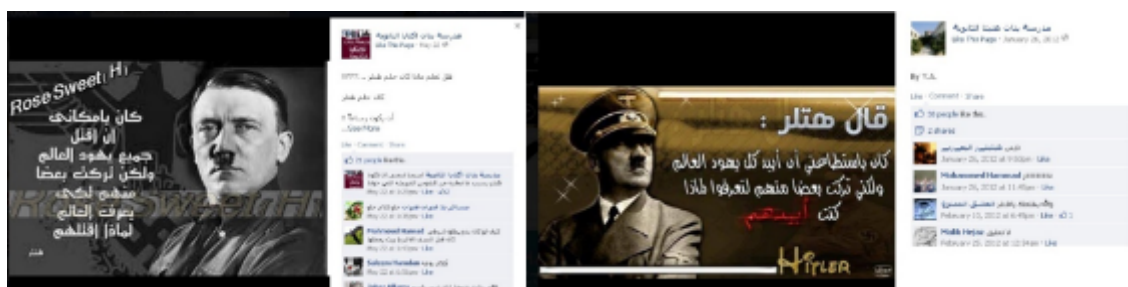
Rose Sweet Hi

كان بامكاني إن إقتل جميع يهود العالم ولكن تركت بعضا منهم لكي يعرف العالم لماذا إقتلهم

هتلر

مدرسة بنات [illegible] الثانوية
like This Page · May 22 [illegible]

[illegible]

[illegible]

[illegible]
...See More

Like · Comment · Share

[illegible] people like this.

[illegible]

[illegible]

Mohamed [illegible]

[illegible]

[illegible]

قال هتلر :
كان باستطاعتي أن أبيد كل يهود العالم ولكني تركت بعضا منهم لتعرفوا لماذا كنت أبيدهم

HITLER

مدرسة بنات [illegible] الثانوية
like This Page · January 26, 2012 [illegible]

By Y.A.

Like · Comment · Share

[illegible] people like this.

2 shares

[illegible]
January 26, 2012 at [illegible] · Like

Mohammed Hammad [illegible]
January 26, 2012 at 11:45pm · Like

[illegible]
February 11, 2012 at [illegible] · Like · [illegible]

Malik Hejaz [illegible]
February 25, 2012 at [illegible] · Like